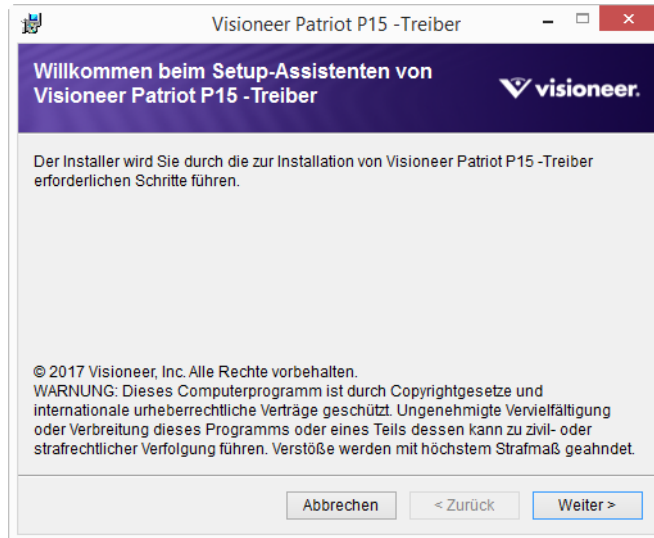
Visioneer Patriot P15 -Treiber

Willkommen beim Setup-Assistenten von Visioneer Patriot P15 -Treiber

visioneer.

Der Installer wird Sie durch die zur Installation von Visioneer Patriot P15 -Treiber erforderlichen Schritte führen.

© 2017 Visioneer, Inc. Alle Rechte vorbehalten.
WARNUNG: Dieses Computerprogramm ist durch Copyrightgesetze und internationale urheberrechtliche Verträge geschützt. Ungenehmigte Vervielfältigung oder Verbreitung dieses Programms oder eines Teils dessen kann zu zivil- oder strafrechtlicher Verfolgung führen. Verstöße werden mit höchstem Strafmaß geahndet.

Abbrechen
< Zurück
Weiter >